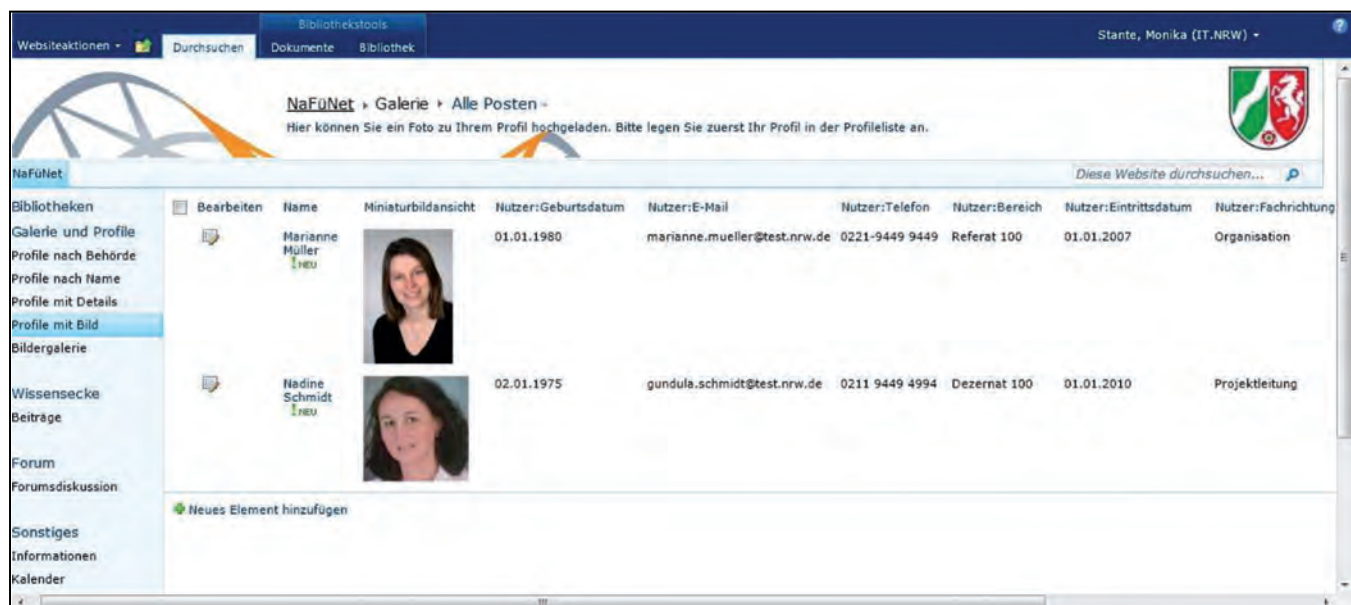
Websiteaktionen ▾ Durchsuchen Bibliothekstools Dokumente Bibliothek Stante, Monika (IT.NRW) ▾

NaFüNet ▸ Galerie ▸ Alle Posten ▾
Hier können Sie ein Foto zu Ihrem Profil hochgeladen. Bitte legen Sie zuerst Ihr Profil in der Profileliste an.

NaFüNet

Diese Website durchsuchen...

Bibliotheken
Galerie und Profile
Profile nach Behörde
Profile nach Name
Profile mit Details
Profile mit Bild
Bildergalerie

Wissensecke
Beiträge

Forum
Forumsdiskussion

Sonstiges
Informationen
Kalender

| Bearbeiten | Name | Miniaturbildansicht | Nutzer:Geburtsdatum | Nutzer:E-Mail | Nutzer:Telefon | Nutzer:Bereich | Nutzer:Eintrittsdatum | Nutzer:Fachrichtung |
|---|---|---|---|---|---|---|---|---|
| | Marianne Müller NEU | | 01.01.1980 | marianne.mueller@test.nrw.de | 0221-9449 9449 | Referat 100 | 01.01.2007 | Organisation |
| | Nadine Schmidt NEU | | 02.01.1975 | gundula.schmidt@test.nrw.de | 0211 9449 4994 | Dezernat 100 | 01.01.2010 | Projektleitung |

Neues Element hinzufügen